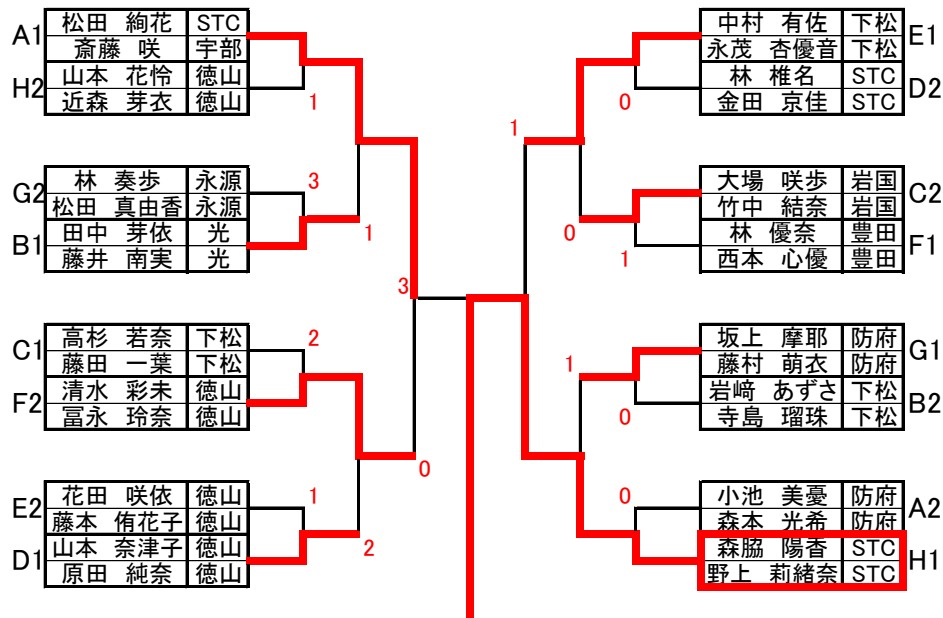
A1
| 松田　絢花 | STC |
|---|---|
| 斎藤　咲 | 宇部 |
H2
| 山本　花怜 | 徳山 |
|---|---|
| 近森　芽衣 | 徳山 |

1

G2
| 林　奏歩 | 永源 |
|---|---|
| 松田　真由香 | 永源 |
B1
| 田中　芽依 | 光 |
|---|---|
| 藤井　南実 | 光 |

3
1

3

C1
| 高杉　若奈 | 下松 |
|---|---|
| 藤田　一葉 | 下松 |
F2
| 清水　彩未 | 徳山 |
|---|---|
| 冨永　玲奈 | 徳山 |

2

0

E2
| 花田　咲依 | 徳山 |
|---|---|
| 藤本　侑花子 | 徳山 |
D1
| 山本　奈津子 | 徳山 |
|---|---|
| 原田　純奈 | 徳山 |

1
2

| 中村　有佐 | 下松 |
|---|---|
| 永茂　杏優音 | 下松 |
E1
| 林　椎名 | STC |
|---|---|
| 金田　京佳 | STC |
D2

0
1

| 大場　咲歩 | 岩国 |
|---|---|
| 竹中　結奈 | 岩国 |
C2
| 林　優奈 | 豊田 |
|---|---|
| 西本　心優 | 豊田 |
F1

0
1

| 坂上　摩耶 | 防府 |
|---|---|
| 藤村　萌衣 | 防府 |
G1
| 岩﨑　あずさ | 下松 |
|---|---|
| 寺島　瑠珠 | 下松 |
B2

1
0

| 小池　美憂 | 防府 |
|---|---|
| 森本　光希 | 防府 |
A2
| 森脇　陽香 | STC |
|---|---|
| 野上　莉緒奈 | STC |
H1

0